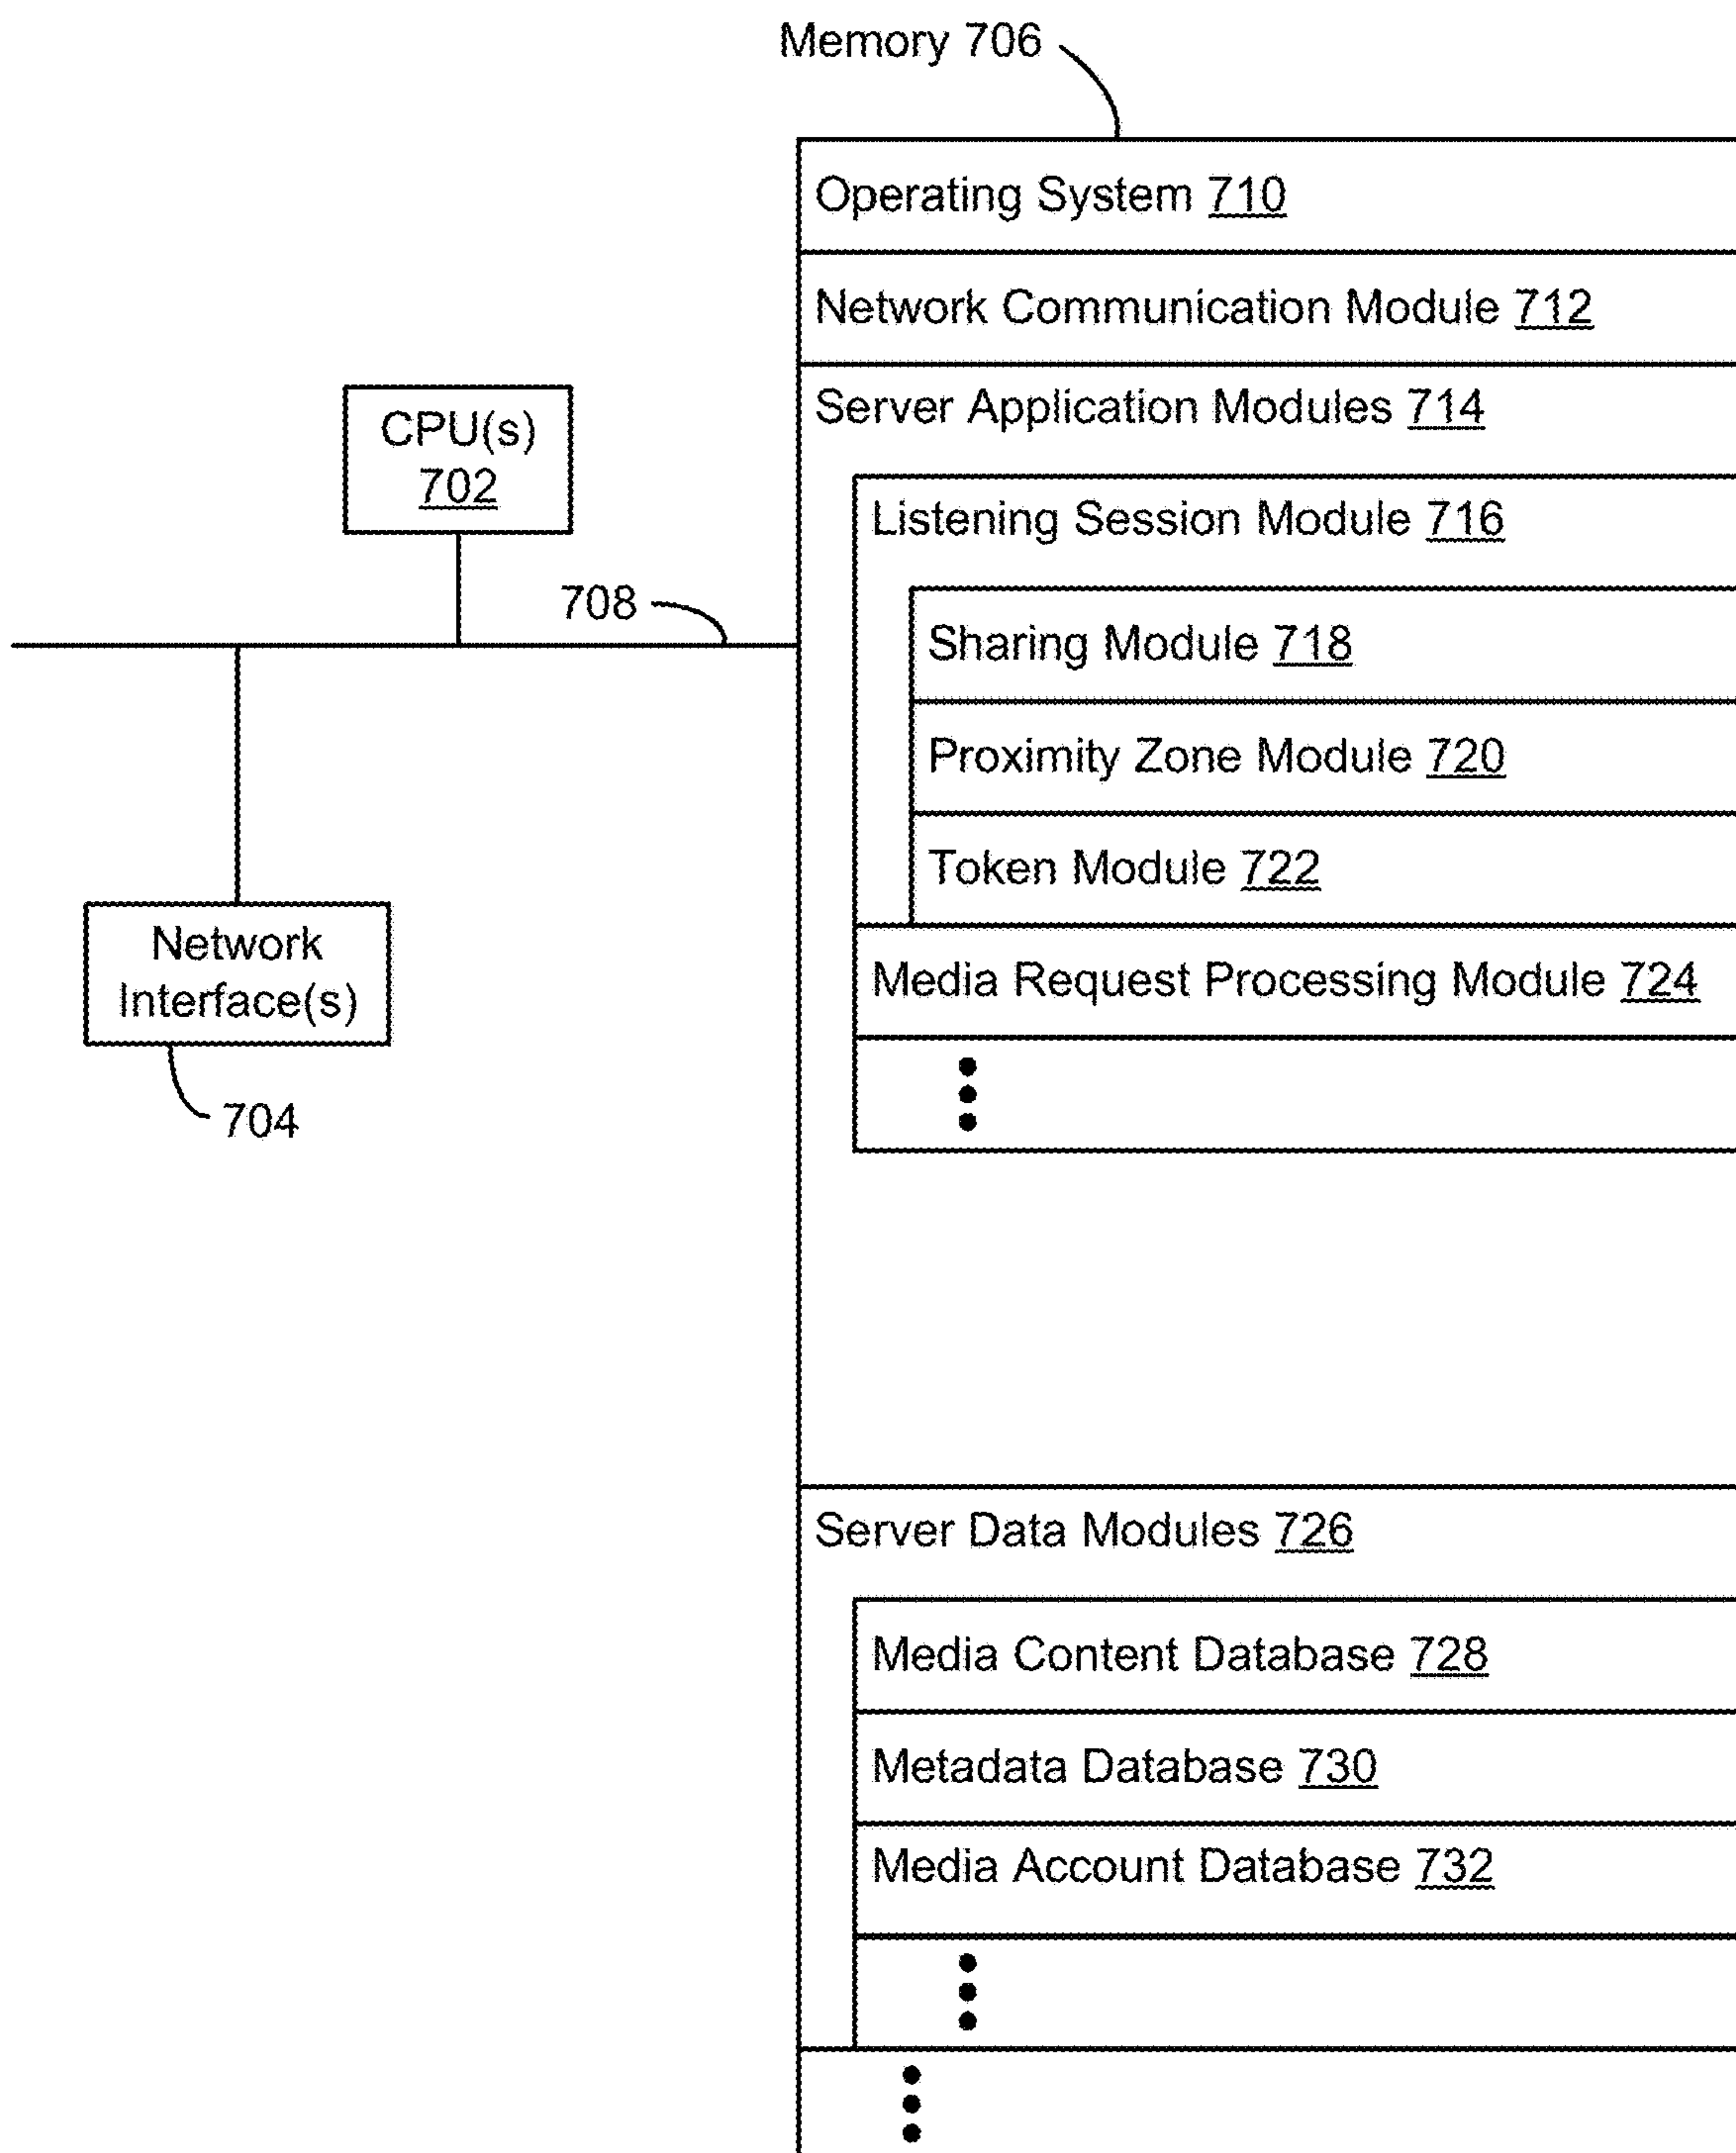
Memory 706

Operating System 710

Network Communication Module 712

Server Application Modules 714

CPU(s) 702

Listening Session Module 716

708

Sharing Module 718

Proximity Zone Module 720

Token Module 722

Network Interface(s)

Media Request Processing Module 724

704

Server Data Modules 726

Media Content Database 728

Metadata Database 730

Media Account Database 732